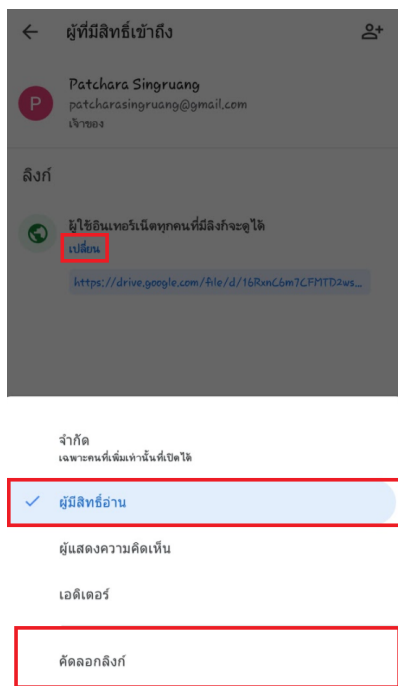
ผู้ที่มีสิทธิ์เข้าถึง

P
Patchara Singruang
patcharasingruang@gmail.com
เจ้าของ

ลิงก์

ผู้ใช้อินเทอร์เน็ตทุกคนที่มีลิงก์จะดูได้
เปลี่ยน
https://drive.google.com/file/d/16RxnC6m7CFMTD2ws...

จำกัด
เฉพาะคนที่เพิ่มเท่านั้นที่เปิดได้

✓ ผู้มีสิทธิ์อ่าน

ผู้แสดงความคิดเห็น

เอดิเตอร์

คัดลอกลิงก์